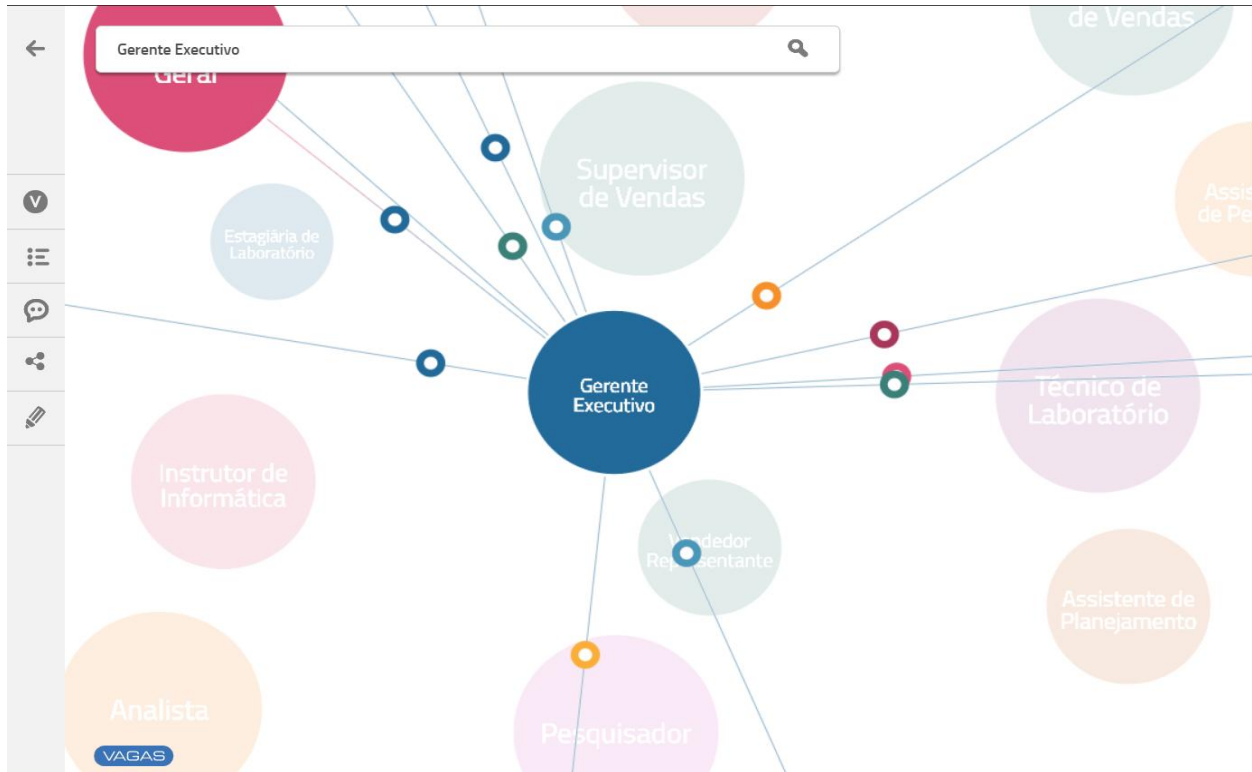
Gerente Executivo

Geral

de Vendas

Supervisor de Vendas

Assis de Pe

Estagiária de Laboratório

Gerente Executivo

Técnico de Laboratório

Instrutor de Informática

Vendedor Representante

Assistente de Planejamento

Analista

Pesquisador

VAGAS